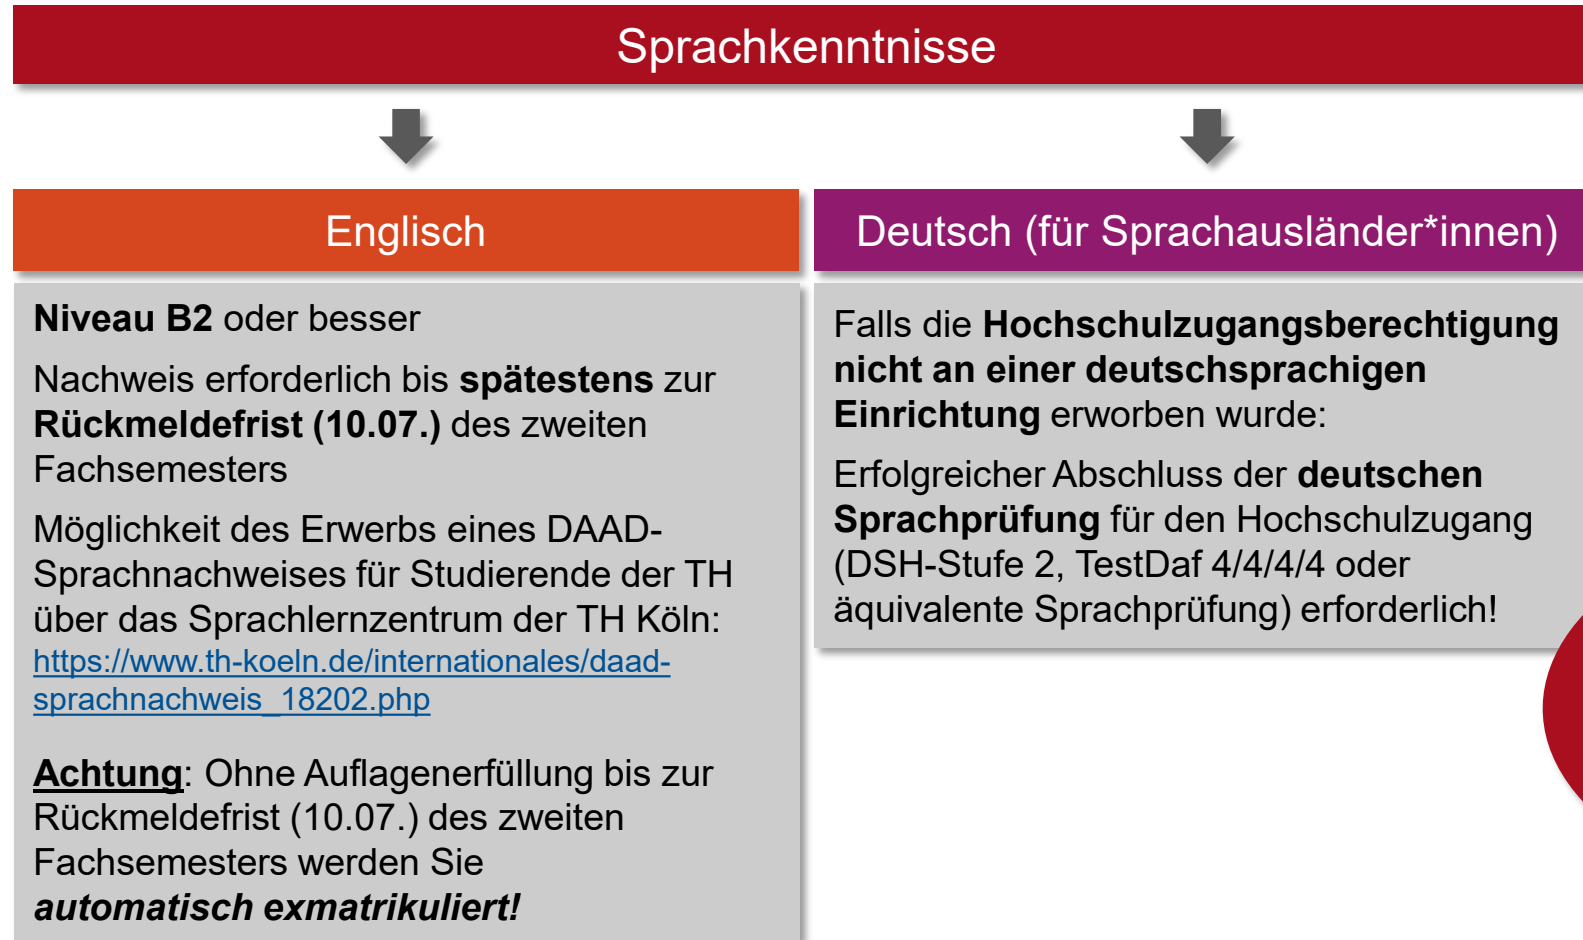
Sprachkenntnisse

Englisch

Niveau B2 oder besser

Nachweis erforderlich bis spätestens zur Rückmeldefrist (10.07.) des zweiten Fachsemesters

Möglichkeit des Erwerbs eines DAAD-Sprachnachweises für Studierende der TH über das Sprachlernzentrum der TH Köln: https://www.th-koeln.de/internationales/daad-sprachnachweis_18202.php

Achtung: Ohne Auflagenerfüllung bis zur Rückmeldefrist (10.07.) des zweiten Fachsemesters werden Sie automatisch exmatrikuliert!

Deutsch (für Sprachausländer*innen)

Falls die Hochschulzugangsberechtigung nicht an einer deutschsprachigen Einrichtung erworben wurde:

Erfolgreicher Abschluss der deutschen Sprachprüfung für den Hochschulzugang (DSH-Stufe 2, TestDaf 4/4/4/4 oder äquivalente Sprachprüfung) erforderlich!